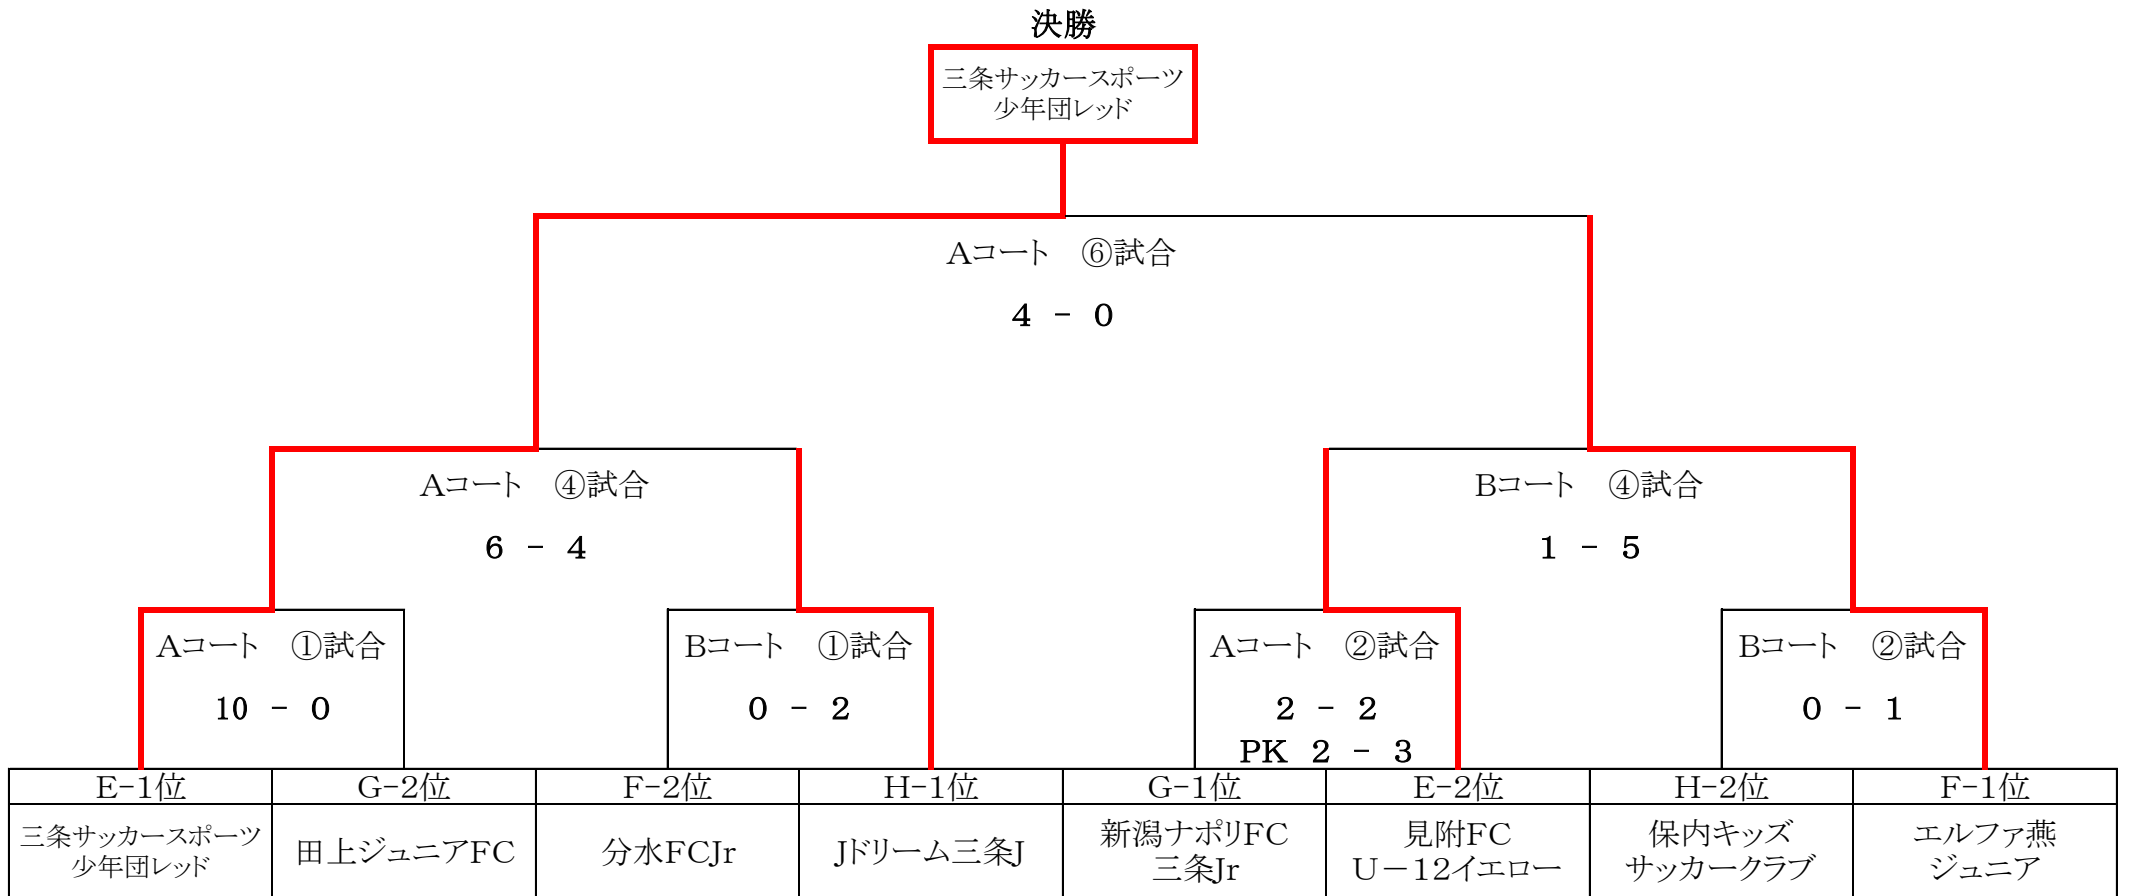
決勝

三条サッカースポーツ少年団レッド

Aコート　⑥試合

4 － 0

Aコート　④試合

6 － 4

Bコート　④試合

1 － 5

Aコート　①試合

10 － 0

Bコート　①試合

0 － 2

Aコート　②試合

2 － 2

PK 2 － 3

Bコート　②試合

0 － 1

| E-1位 | G-2位 | F-2位 | H-1位 | G-1位 | E-2位 | H-2位 | F-1位 |
|---|---|---|---|---|---|---|---|
| 三条サッカースポーツ少年団レッド | 田上ジュニアFC | 分水FCJr | Jドリーム三条J | 新潟ナポリFC三条Jr | 見附FC U－12イエロー | 保内キッズサッカークラブ | エルファ燕ジュニア |